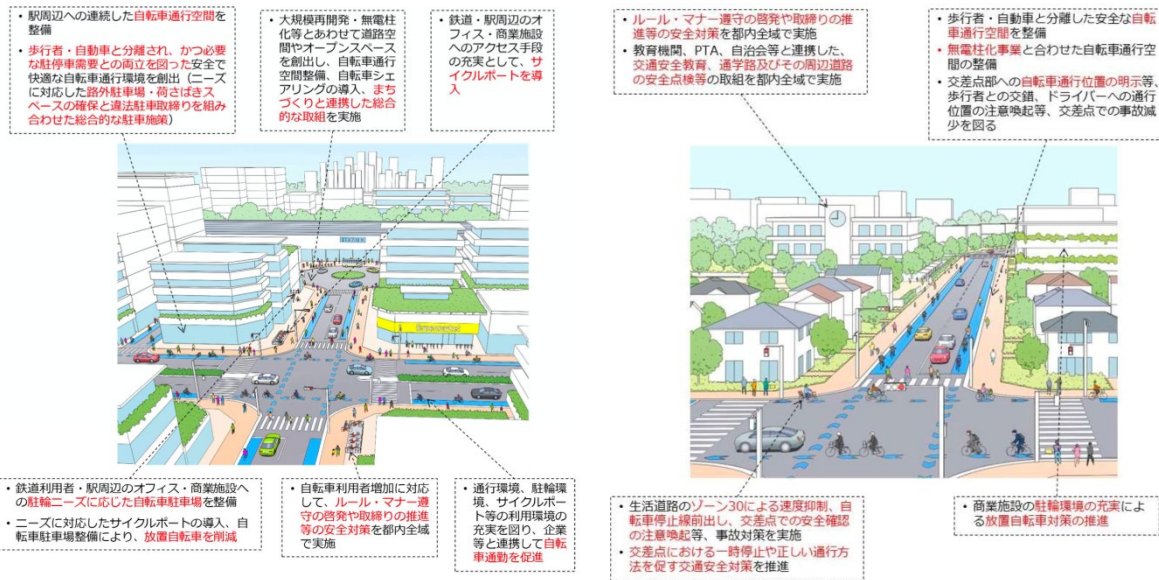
・駅周辺への連続した自転車通行空間を整備

・歩行者・自動車と分離され、かつ必要な駐停車需要との両立を図った安全で快適な自転車通行環境を創出（ニーズに対応した路外駐車場・荷さばきスペースの確保と違法駐車取締りを組み合わせた総合的な駐車施策）

・大規模再開発・無電柱化等とあわせて道路空間やオープンスペースを創出し、自転車通行空間整備、自転車シェアリングの導入、まちづくりと連携した総合的な取組を実施

・鉄道・駅周辺のオフィス・商業施設へのアクセス手段の充実として、サイクルポートを導入

STATION

・鉄道利用者・駅周辺のオフィス・商業施設への駐輪ニーズに応じた自転車駐車場を整備

・ニーズに対応したサイクルポートの導入、自転車駐車場整備により、放置自転車を削減

・自転車利用者増加に対応して、ルール・マナー遵守の啓発や取締りの推進等の安全対策を都内全域で実施

・通行環境、駐輪環境、サイクルポート等の利用環境の充実を図り、企業等と連携して自転車通勤を促進

・ルール・マナー遵守の啓発や取締りの推進等の安全対策を都内全域で実施

・教育機関、PTA、自治会等と連携した、交通安全教育、通学路及びその周辺道路の安全点検等の取組を都内全域で実施

・歩行者・自動車と分離した安全な自転車通行空間を整備

・無電柱化事業と合わせた自転車通行空間の整備

・交差点部への自転車通行位置の明示等、歩行者との交錯、ドライバーへの通行位置の注意喚起等、交差点での事故減少を図る

・生活道路のゾーン30による速度抑制、自転車停止線前出し、交差点での安全確認の注意喚起等、事故対策を実施

・交差点における一時停止や正しい通行方法を促す交通安全対策を推進

・商業施設の駐輪環境の充実による放置自転車対策の推進